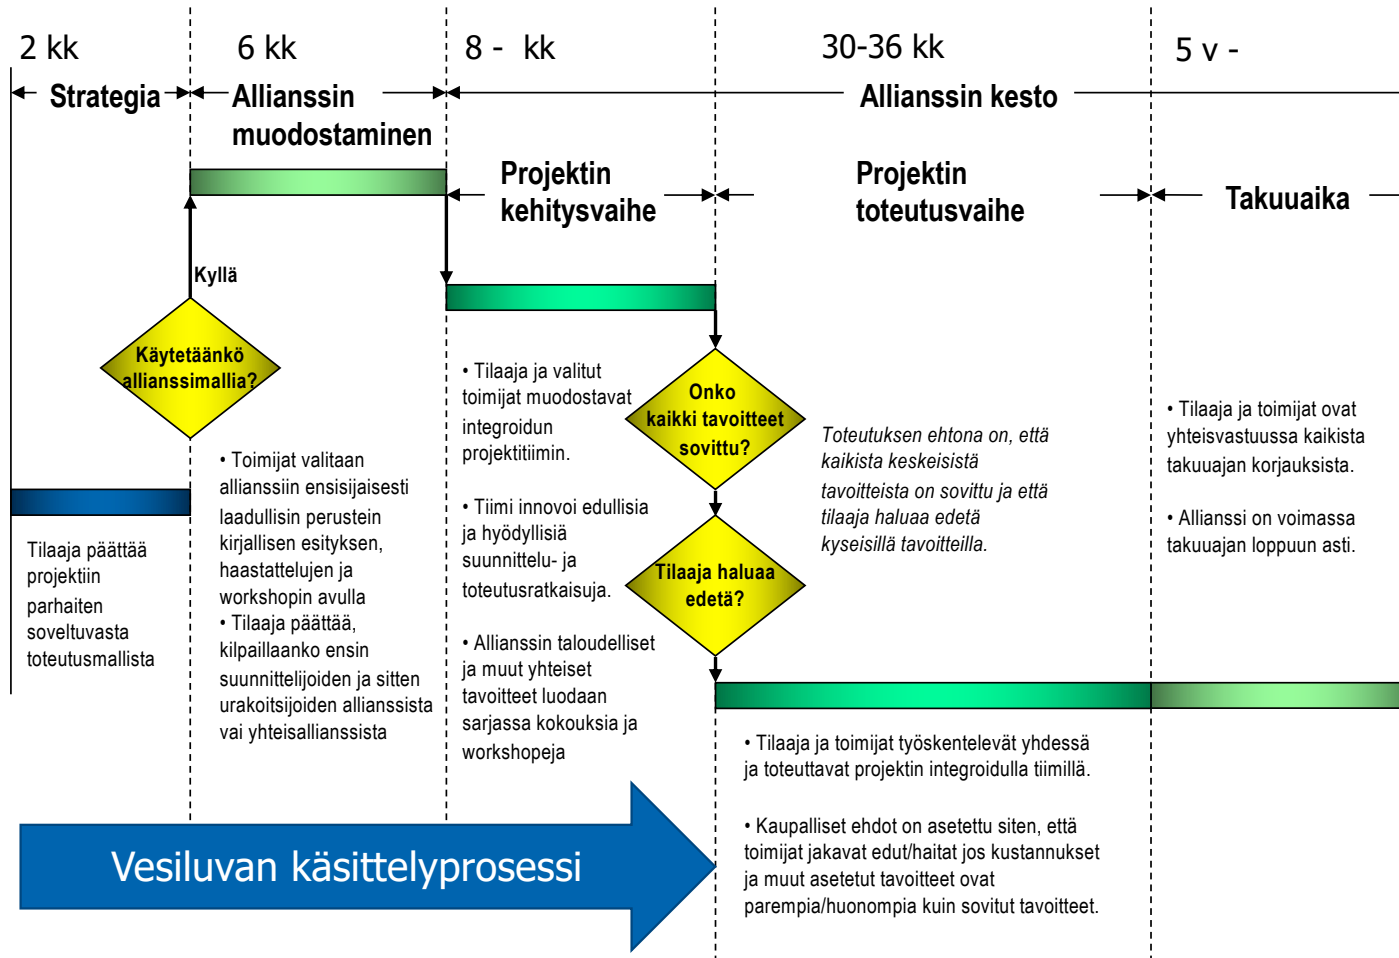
2 kk

6 kk

8 - kk

30-36 kk

5 v -

Strategia

Allianssin muodostaminen

Allianssin kesto

Projektin kehitysvaihe

Projektin toteutusvaihe

Takuuaika

Kyllä

Käytetäänkö allianssimallia?

Onko kaikki tavoitteet sovittu?

Tilaaja haluaa edetä?

Tilaaja päättää projektiin parhaiten soveltuvasta toteutusmallista

• Toimijat valitaan allianssiin ensisijaisesti laadullisin perustein kirjallisen esityksen, haastattelujen ja workshopin avulla
• Tilaaja päättää, kilpaillaanko ensin suunnittelijoiden ja sitten urakoitsijoiden allianssista vai yhteisallianssista

• Tilaaja ja valitut toimijat muodostavat integroidun projektitiimin.

• Tiimi innovoi edullisia ja hyödyllisiä suunnittelu- ja toteutusratkaisuja.

• Allianssin taloudelliset ja muut yhteiset tavoitteet luodaan sarjassa kokouksia ja workshopeja

Toteutuksen ehtona on, että kaikista keskeisistä tavoitteista on sovittu ja että tilaaja haluaa edetä kyseisillä tavoitteilla.

• Tilaaja ja toimijat ovat yhteisvastuussa kaikista takuuajan korjauksista.

• Allianssi on voimassa takuuajan loppuun asti.

• Tilaaja ja toimijat työskentelevät yhdessä ja toteuttavat projektin integroidulla tiimillä.

• Kaupalliset ehdot on asetettu siten, että toimijat jakavat edut/haitat jos kustannukset ja muut asetetut tavoitteet ovat parempia/huonompia kuin sovitut tavoitteet.

Vesiluvan käsittelyprosessi